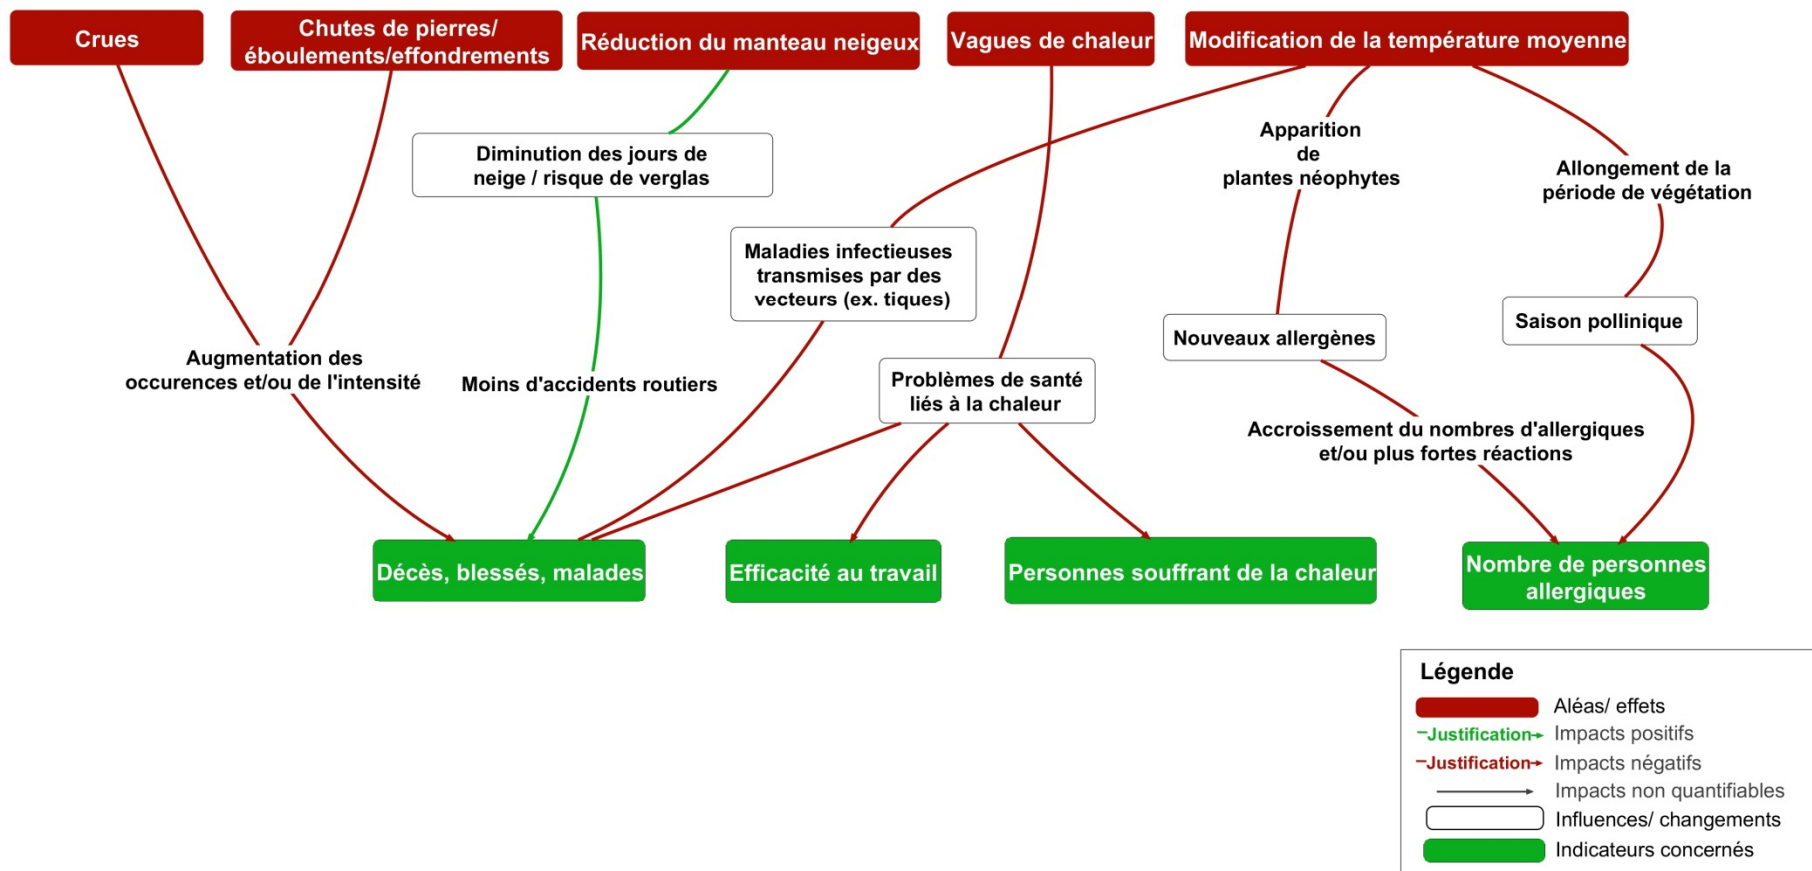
Crues

Chutes de pierres/ éboulements/effondrements

Réduction du manteau neigeux

Vagues de chaleur

Modification de la température moyenne

Diminution des jours de neige / risque de verglas

Apparition de plantes néophytes

Allongement de la période de végétation

Maladies infectieuses transmises par des vecteurs (ex. tiques)

Saison pollinique

Nouveaux allergènes

Augmentation des occurences et/ou de l'intensité

Moins d'accidents routiers

Problèmes de santé liés à la chaleur

Accroissement du nombres d'allergiques et/ou plus fortes réactions

Décès, blessés, malades

Efficacité au travail

Personnes souffrant de la chaleur

Nombre de personnes allergiques

Légende

Aléas/ effets

Justification Impacts positifs

Justification Impacts négatifs

Impacts non quantifiables

Influences/ changements

Indicateurs concernés